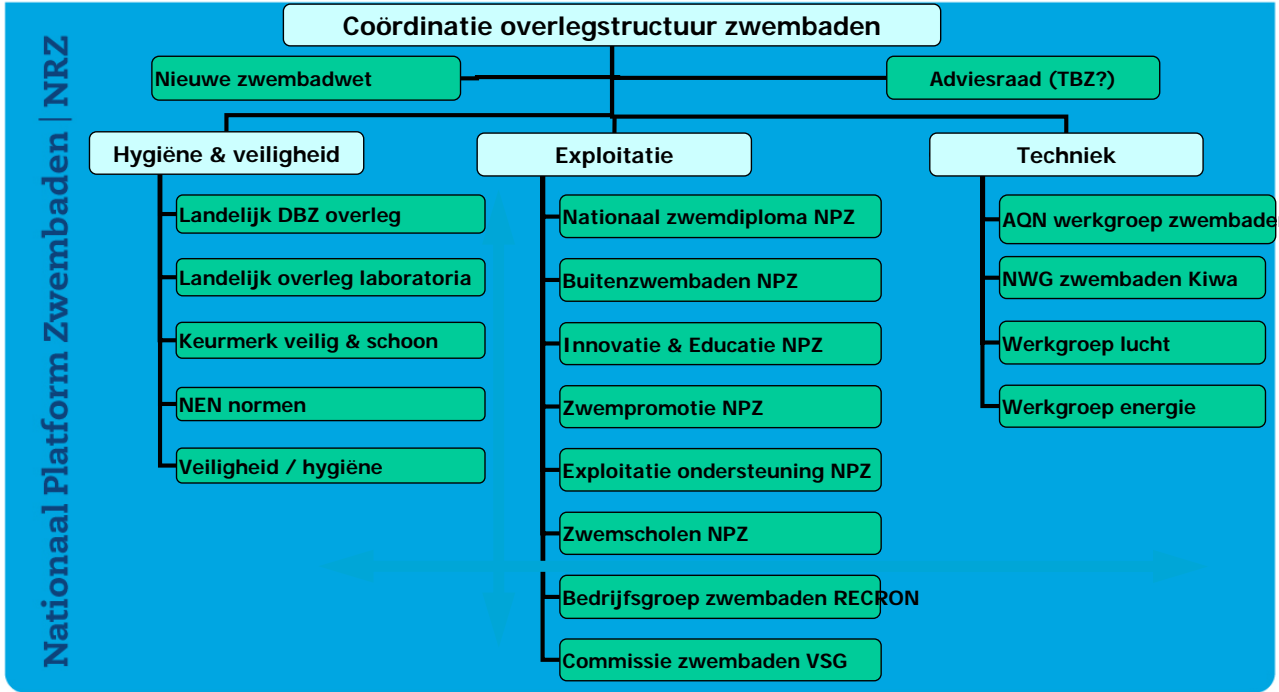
Nationaal Platform Zwembaden | NRZ

Coördinatie overlegstructuur zwembaden

Nieuwe zwembadwet

Adviesraad (TBZ?)

Hygiëne & veiligheid

Landelijk DBZ overleg

Landelijk overleg laboratoria

Keurmerk veilig & schoon

NEN normen

Veiligheid / hygiëne

Exploitatie

Nationaal zwemdiploma NPZ

Buitenzwembaden NPZ

Innovatie & Educatie NPZ

Zwempromotie NPZ

Exploitatie ondersteuning NPZ

Zwemscholen NPZ

Bedrijfsgroep zwembaden RECRON

Commissie zwembaden VSG

Techniek

AQN werkgroep zwembade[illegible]

NWG zwembaden Kiwa

Werkgroep lucht

Werkgroep energie